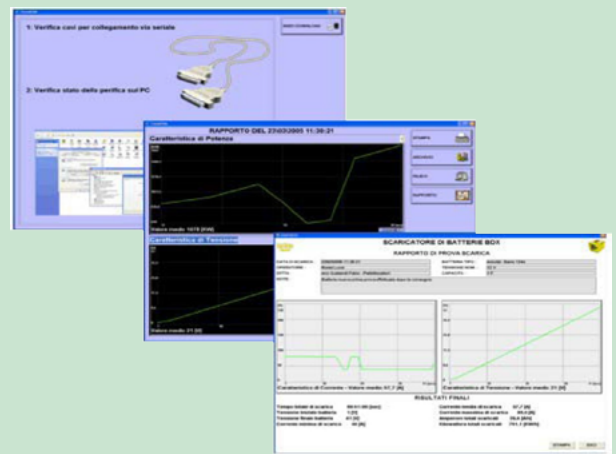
1. Verifica cavi per collegamento via seriale

2. Verifica stato della periferica sul PC

RAPPORTO DEL 23/03/2005 11:30:21

Caratteristica di Potenza

Valore medio 1079 [kW]

Caratteristica di Tensione

Valore medio 31 [V]

STAMPA

ARCHIVIO

RILEVI

RAPPORTO

SCARICATORE DI BATTERIE BDX

RAPPORTO DI PROVA SCARICA

Caratteristica di Corrente - Valore medio 67,7 [A]

Caratteristica di Tensione - Valore medio 31 [V]

RISULTATI FINALI

Tempo totale di scarica

Tensione iniziale batteria

Tensione finale batteria

Corrente minima di scarica

Corrente media di scarica 67,7 [A]

Corrente massima di scarica

Ampere/ora totali scaricati

Kilowattora totali scaricati

STAMPA

ESCI